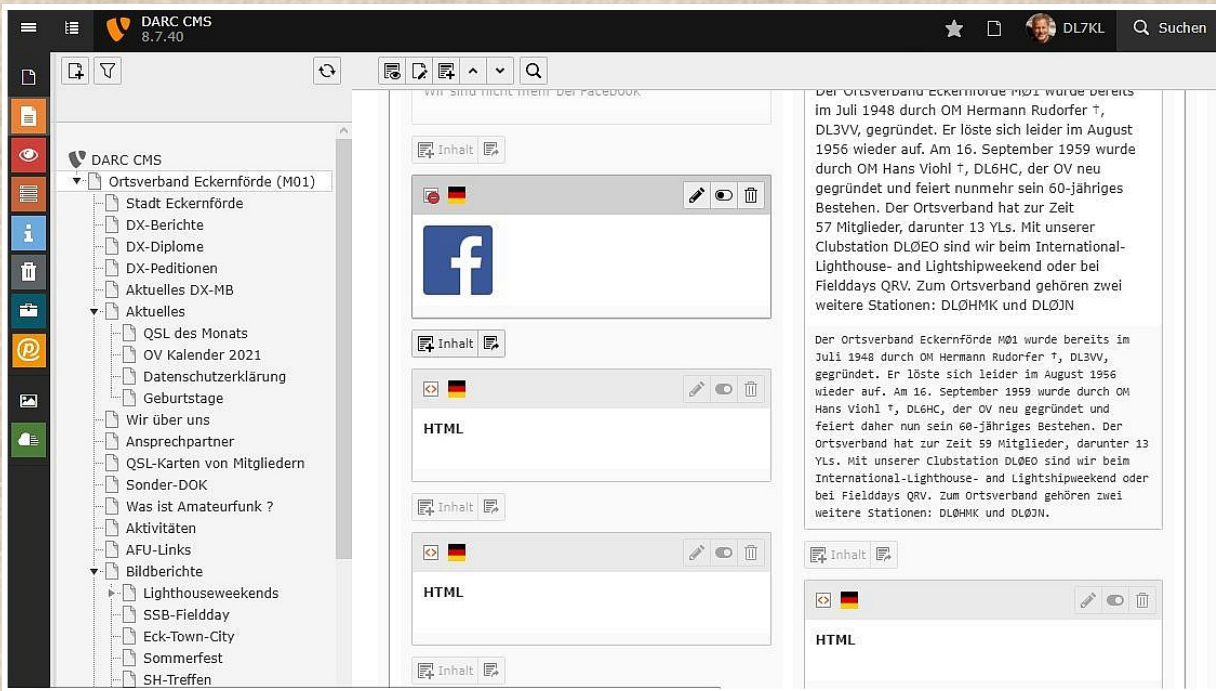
DARC CMS
8.7.40

DL7KL

Suchen

DARC CMS
Ortsverband Eckernförde (M01)
Stadt Eckernförde
DX-Berichte
DX-Diplome
DX-Peditionen
Aktuelles DX-MB
Aktuelles
QSL des Monats
OV Kalender 2021
Datenschutzerklärung
Geburtstage
Wir über uns
Ansprechpartner
QSL-Karten von Mitgliedern
Sonder-DOK
Was ist Amateurfunk ?
Aktivitäten
AFU-Links
Bildberichte
Lighthouseweekends
SSB-Fieldday
Eck-Town-City
Sommerfest
SH-Treffen

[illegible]

Inhalt

Inhalt

HTML

HTML

Inhalt

HTML

Inhalt

HTML

Inhalt

Der Ortsverband Eckernförde MØ1 wurde bereits im Juli 1948 durch OM Hermann Rudorfer †, DL3VV, gegründet. Er löste sich leider im August 1956 wieder auf. Am 16. September 1959 wurde durch OM Hans Viohl †, DL6HC, der OV neu gegründet und feiert nunmehr sein 60-jähriges Bestehen. Der Ortsverband hat zur Zeit 57 Mitglieder, darunter 13 YLs. Mit unserer Clubstation DLØEO sind wir beim International-Lighthouse- and Lightshipweekend oder bei Fielddays QRV. Zum Ortsverband gehören zwei weitere Stationen: DLØHMK und DLØJN

Der Ortsverband Eckernförde MØ1 wurde bereits im Juli 1948 durch OM Hermann Rudorfer †, DL3VV, gegründet. Er löste sich leider im August 1956 wieder auf. Am 16. September 1959 wurde durch OM Hans Viohl †, DL6HC, der OV neu gegründet und feiert daher nun sein 60-jähriges Bestehen. Der Ortsverband hat zur Zeit 59 Mitglieder, darunter 13 YLs. Mit unserer Clubstation DLØEO sind wir beim International-Lighthouse- and Lightshipweekend oder bei Fielddays QRV. Zum Ortsverband gehören zwei weitere Stationen: DLØHMK und DLØJN.